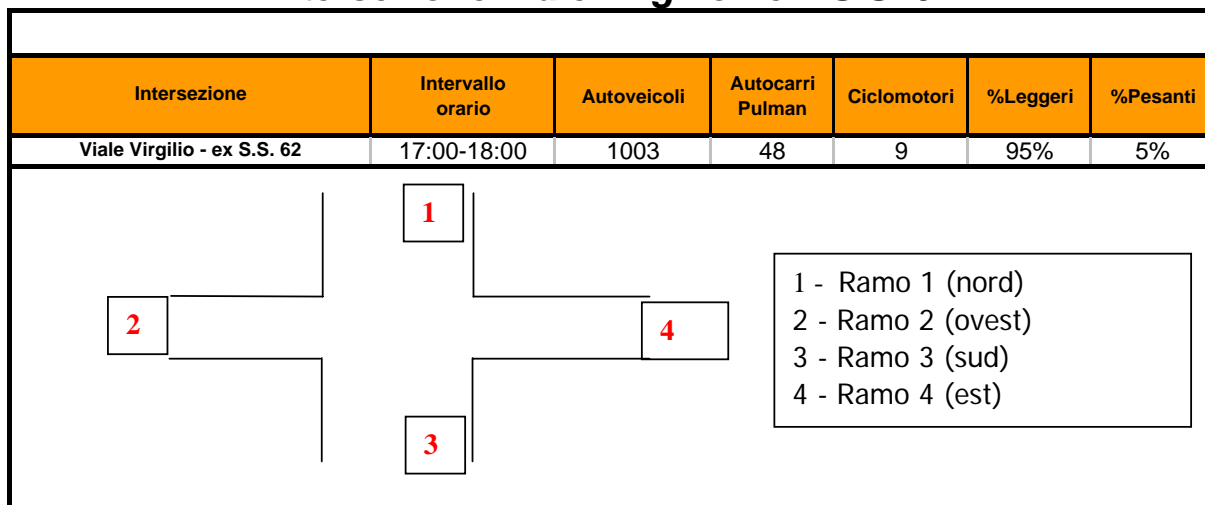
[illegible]

| Intersezione | Intervallo orario | Autoveicoli | Autocarri Pulman | Ciclomotori | %Leggeri | %Pesanti |
|---|---|---|---|---|---|---|
| Viale Virgilio - ex S.S. 62 | 17:00-18:00 | 1003 | 48 | 9 | 95% | 5% |

1

2

4

3

1 - Ramo 1 (nord)
2 - Ramo 2 (ovest)
3 - Ramo 3 (sud)
4 - Ramo 4 (est)